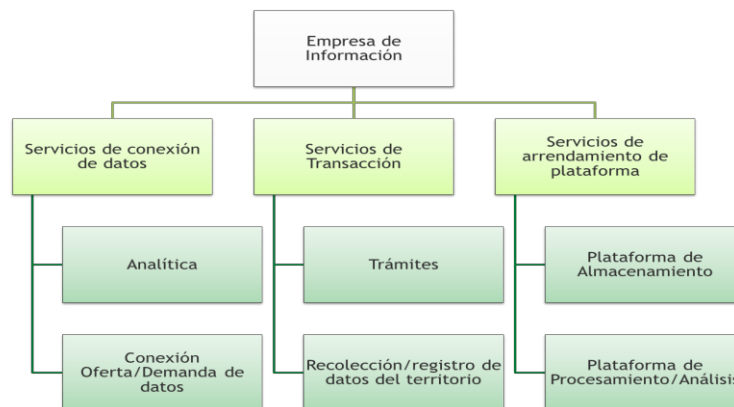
Empresa de Información

Servicios de conexión de datos

Analítica

Conexión Oferta/Demanda de datos

Servicios de Transacción

Trámites

Recolección/registro de datos del territorio

Servicios de arrendamiento de plataforma

Plataforma de Almacenamiento

Plataforma de Procesamiento/Análisis